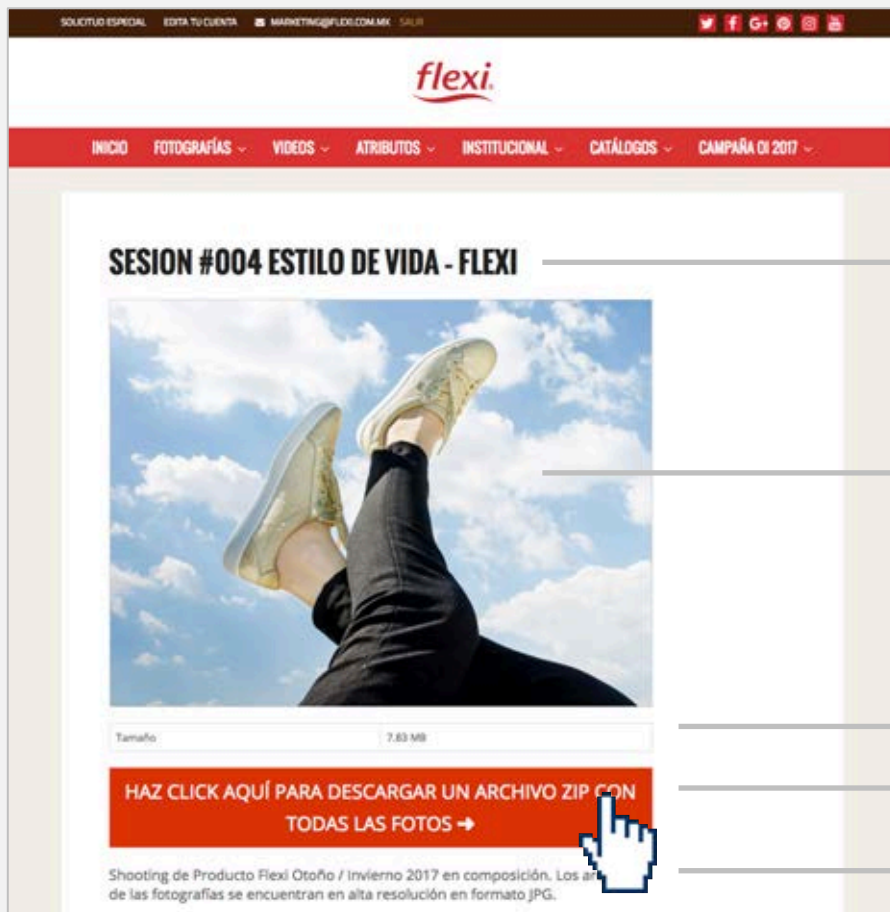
SOLICITUD ESPECIAL EDITA TU CUENTA MARKETING@FLEXI.COM.MX SALIR

flexi.

INICIO FOTOGRAFÍAS VIDEOS ATRIBUTOS INSTITUCIONAL CATÁLOGOS CAMPAÑA OI 2017

SESION #004 ESTILO DE VIDA - FLEXI

| Tamaño | 7.83 MB |
|---|---|

HAZ CLICK AQUÍ PARA DESCARGAR UN ARCHIVO ZIP CON TODAS LAS FOTOS ➜

Shooting de Producto Flexi Otoño / Invierno 2017 en composición. Los ar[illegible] de las fotografías se encuentran en alta resolución en formato JPG.